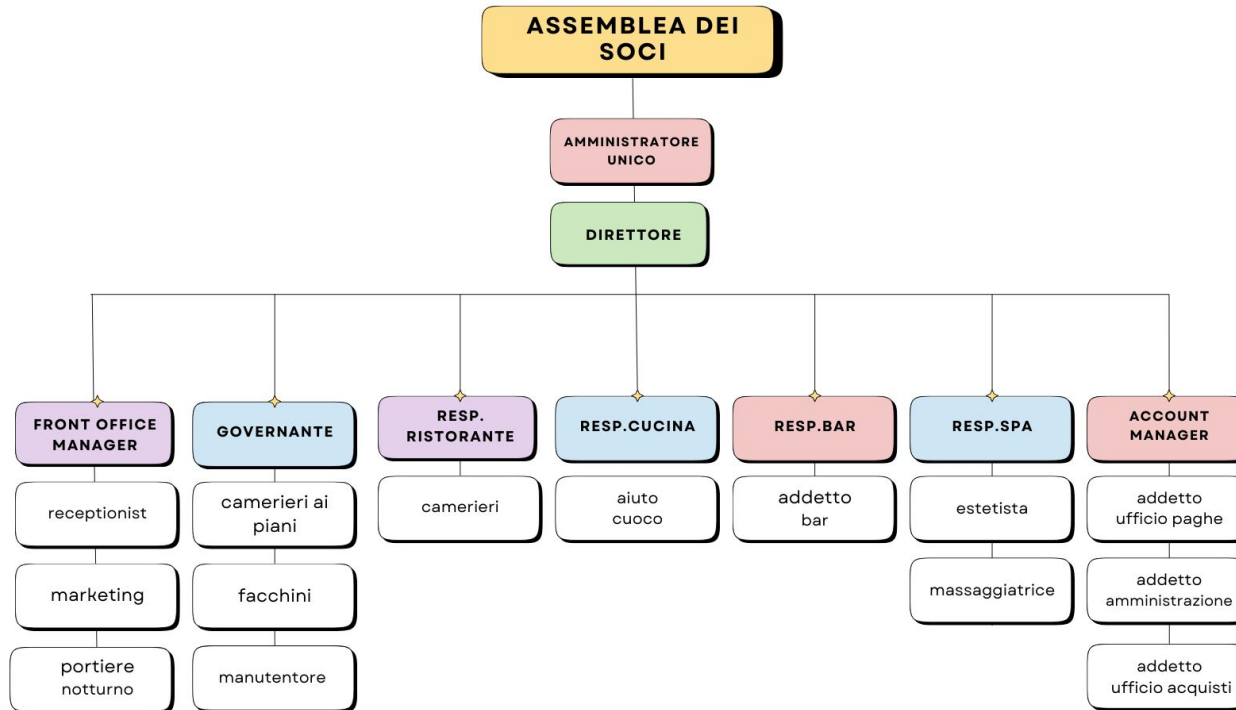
ASSEMBLEA DEI SOCI

AMMINISTRATORE UNICO

DIRETTORE

FRONT OFFICE MANAGER

receptionist

marketing

portiere notturno

GOVERNANTE

camerieri ai piani

facchini

manutentore

RESP. RISTORANTE

camerieri

RESP.CUCINA

aiuto cuoco

RESP.BAR

addetto bar

RESP.SPA

estetista

massaggiatrice

ACCOUNT MANAGER

addetto ufficio paghe

addetto amministrazione

addetto ufficio acquisti